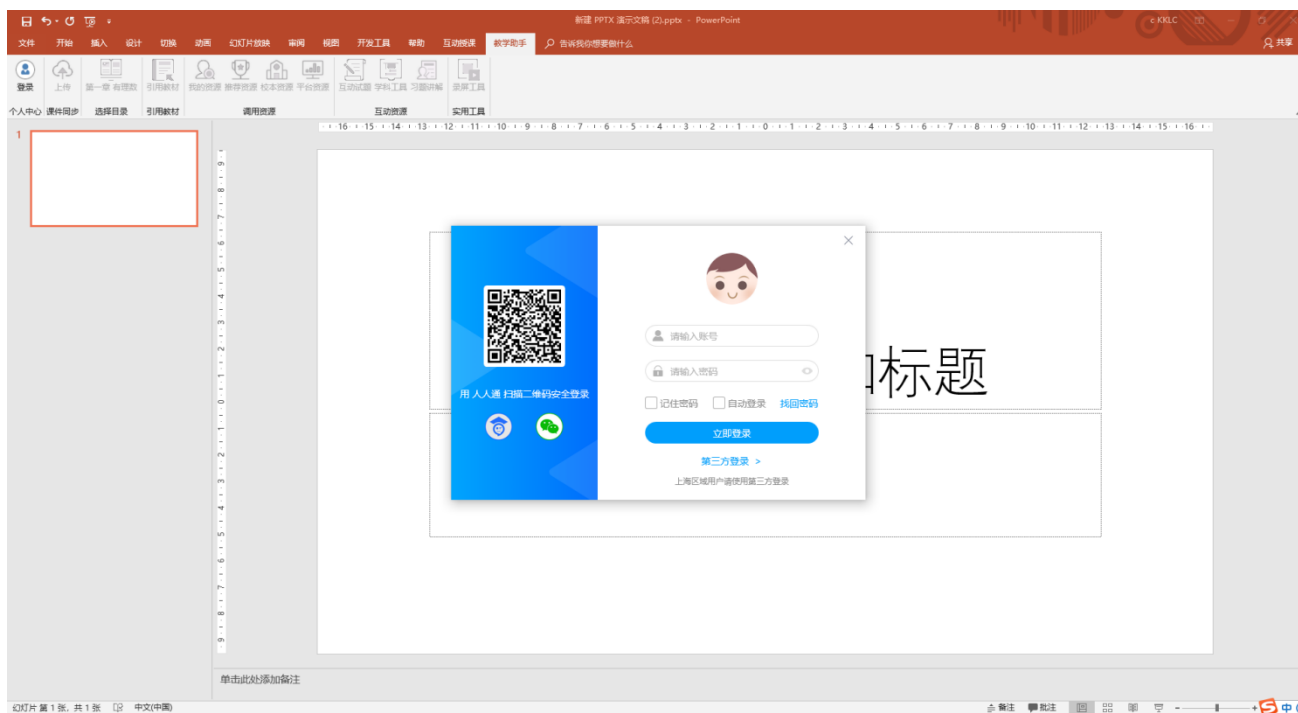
新建 PPTX 演示文稿 (2).pptx - PowerPoint

c KKLC

文件 开始 插入 设计 切换 动画 幻灯片放映 审阅 视图 开发工具 帮助 互动授课 教学助手 告诉我你想要做什么

共享

登录 上传 第一章 有理数 引用教材 我的资源 推荐资源 校本资源 平台资源 互动试题 学科工具 习题讲解 录屏工具

个人中心 课件同步 选择目录 引用教材 调用资源 互动资源 实用工具

1

·16·15·14·13·12·11·10·9·8·7·6·5·4·3·2·1·0·1·2·3·4·5·6·7·8·9·10·11·12·13·14·15·16·

用 人人通 扫描二维码安全登录

请输入账号

请输入密码

记住密码 自动登录 找回密码

立即登录

第三方登录 >

上海区域用户请使用第三方登录

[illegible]标题

单击此处添加备注

幻灯片 第 1 张，共 1 张 中文(中国)

备注 批注

中